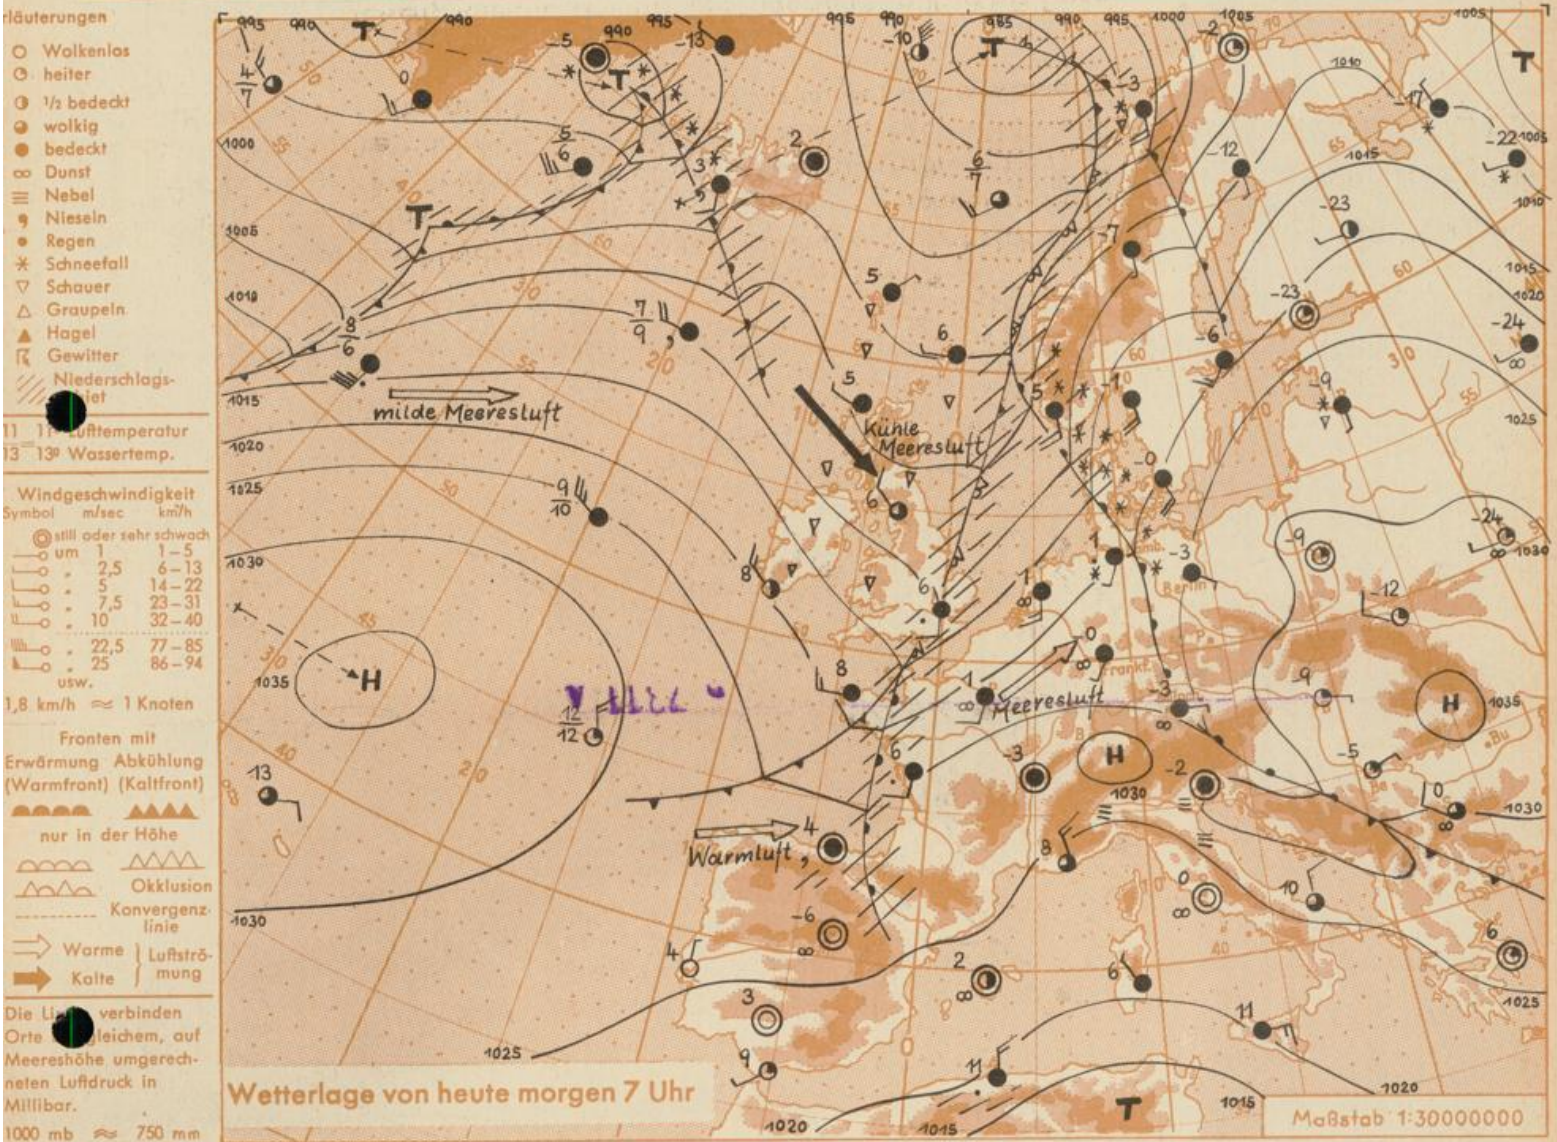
rläuterungen
Wolkenlos
heiter
1/2 bedeckt
wolkig
bedeckt
Dunst
Nebel
Nieseln
Regen
Schneefall
Schauer
Graupeln
Hagel
Gewitter
Niederschlags-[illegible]iet

11 11° Lufttemperatur
13 13° Wassertemp.

Windgeschwindigkeit
Symbol m/sec km/h
still oder sehr schwach
um 1 1–5
2,5 6–13
5 14–22
7,5 23–31
10 32–40
22,5 77–85
25 86–94
usw.
1,8 km/h ≈ 1 Knoten

Fronten mit
Erwärmung Abkühlung
(Warmfront) (Kaltfront)
nur in der Höhe
Okklusion
Konvergenzlinie
Warme | Luftströ-
Kalte | mung

Die Li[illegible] verbinden Orte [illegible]leichem, auf Meereshöhe umgerechneten Luftdruck in Millibar.
1000 mb ≈ 750 mm

995 990 990 995 995 990 985 990 995 1000 1005 1005 1010 1015 1010 1000 1005 1010 1015 1020 1025 1030 1035 1030 1025 1020 1015 1020 1025 1030 1035 1030 1025 1020 1015 1020 1015 1025 1030

T T T T T H H H

milde Meeresluft
Kühle Meeresluft
Meeresluft
Warmluft,

4/7 0 -5 -13 5/6 3 5 2 -10 6/7 -3 -2 -12 -17 -22 -23 8/6 7/9 5 6 5 7 -23 -24 -6 -9 5 1 -0 9/10 6 8 6 1 -3 -24 -9 -12 0 12/12 8 1 -3 -9 -13 6 -3 -2 -5 0 4 8 0 10 -6 4 2 6 6 3 11 9 11

Berlin
Frankf.
Bu

Wetterlage von heute morgen 7 Uhr
Maßstab 1:30000000